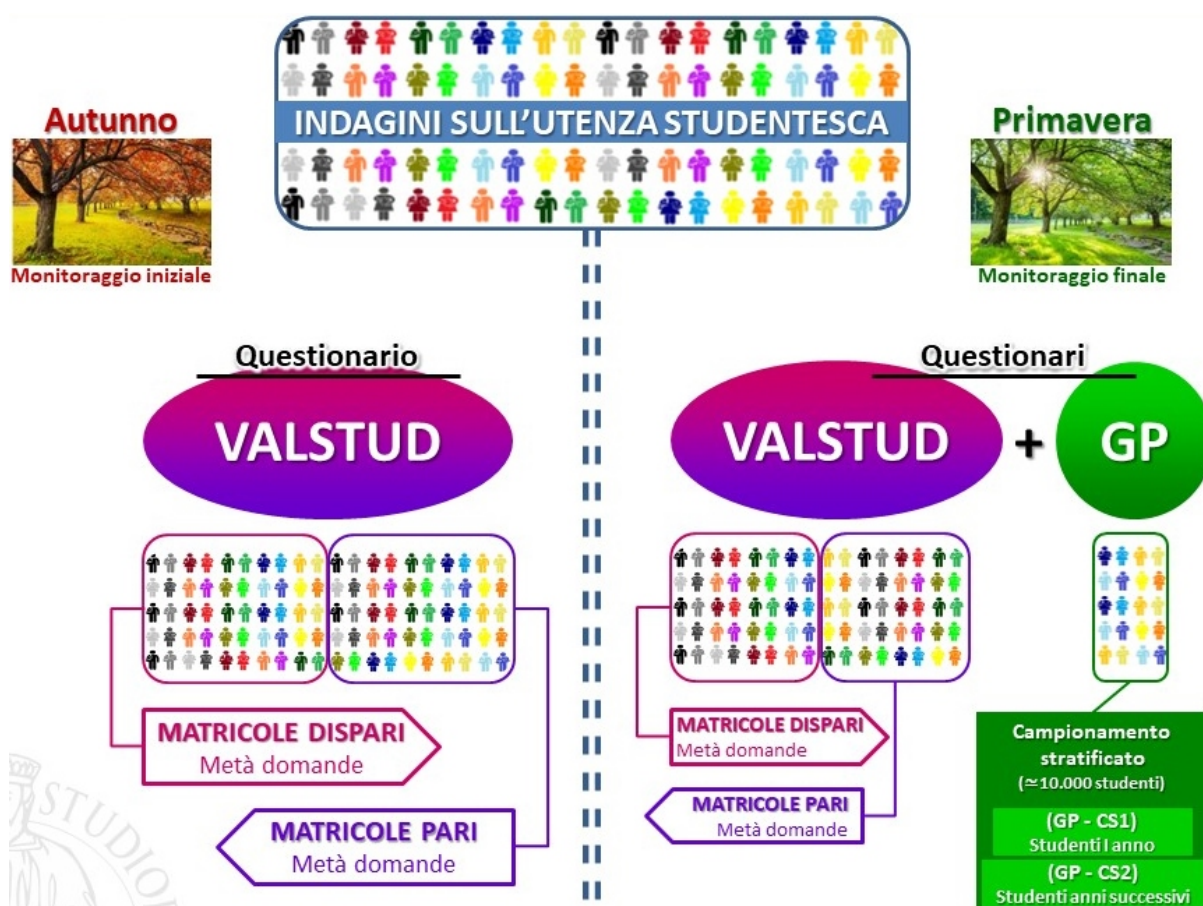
INDAGINI SULL'UTENZA STUDENTESCA

Autunno

Monitoraggio iniziale

Primavera

Monitoraggio finale

Questionario

VALSTUD

MATRICOLE DISPARI
Metà domande

MATRICOLE PARI
Metà domande

Questionari

VALSTUD + GP

MATRICOLE DISPARI
Metà domande

MATRICOLE PARI
Metà domande

Campionamento stratificato
(≃10.000 studenti)

(GP - CS1)
Studenti I anno

(GP - CS2)
Studenti anni successivi

STUDIO